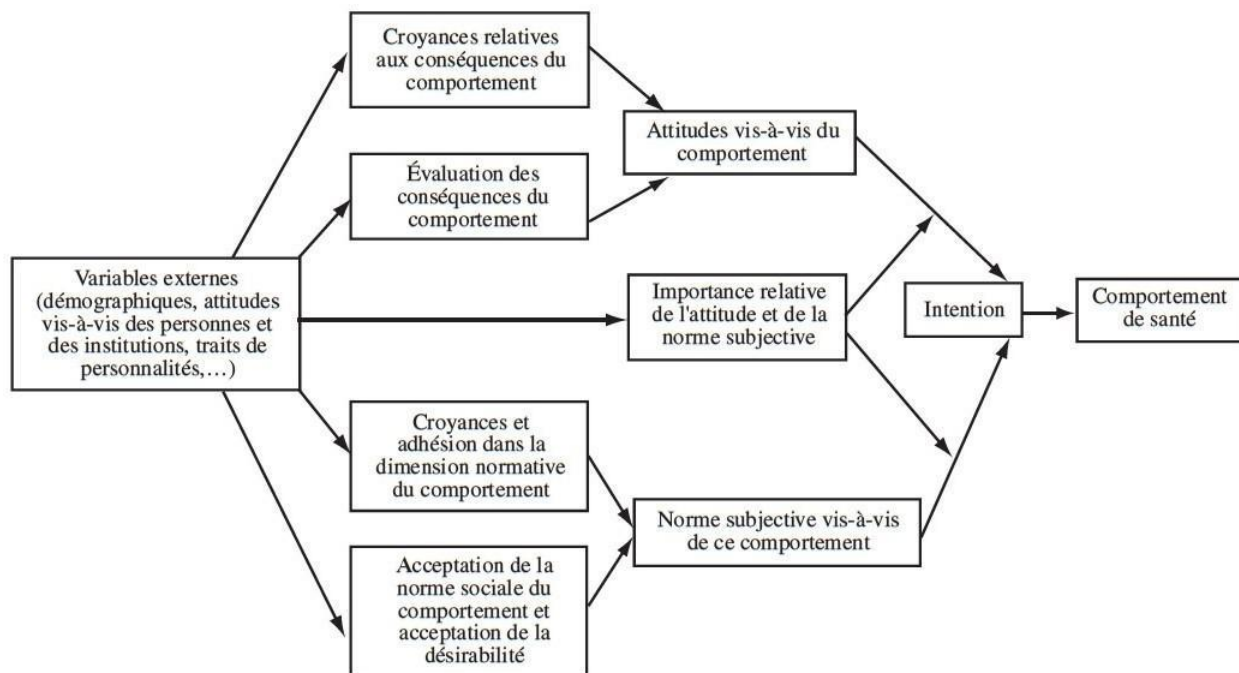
Variables externes (démographiques, attitudes vis-à-vis des personnes et des institutions, traits de personnalités,…)

Croyances relatives aux conséquences du comportement

Évaluation des conséquences du comportement

Attitudes vis-à-vis du comportement

Importance relative de l'attitude et de la norme subjective

Croyances et adhésion dans la dimension normative du comportement

Acceptation de la norme sociale du comportement et acceptation de la désirabilité

Norme subjective vis-à-vis de ce comportement

Intention

Comportement de santé